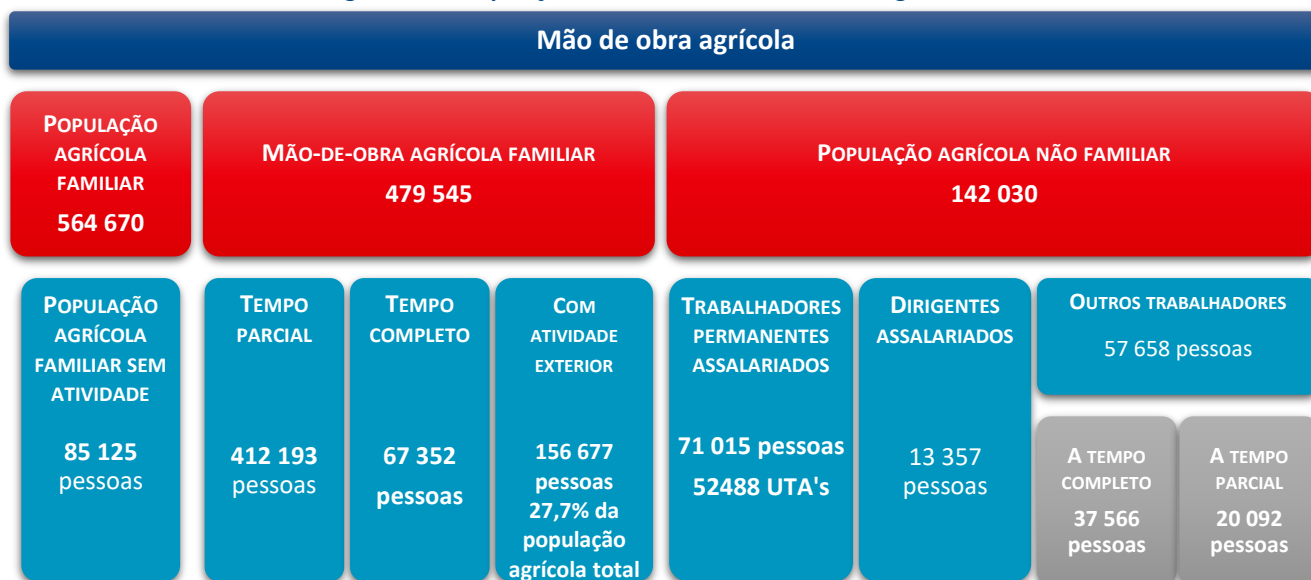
Mão de obra agrícola

POPULAÇÃO AGRÍCOLA FAMILIAR
564 670

MÃO-DE-OBRA AGRÍCOLA FAMILIAR
479 545

POPULAÇÃO AGRÍCOLA NÃO FAMILIAR
142 030

POPULAÇÃO AGRÍCOLA FAMILIAR SEM ATIVIDADE
85 125 pessoas

TEMPO PARCIAL
412 193 pessoas

TEMPO COMPLETO
67 352 pessoas

COM ATIVIDADE EXTERIOR
156 677 pessoas 27,7% da população agrícola total

TRABALHADORES PERMANENTES ASSALARIADOS
71 015 pessoas
52488 UTA's

DIRIGENTES ASSALARIADOS
13 357 pessoas

OUTROS TRABALHADORES
57 658 pessoas

A TEMPO COMPLETO
37 566 pessoas

A TEMPO PARCIAL
20 092 pessoas